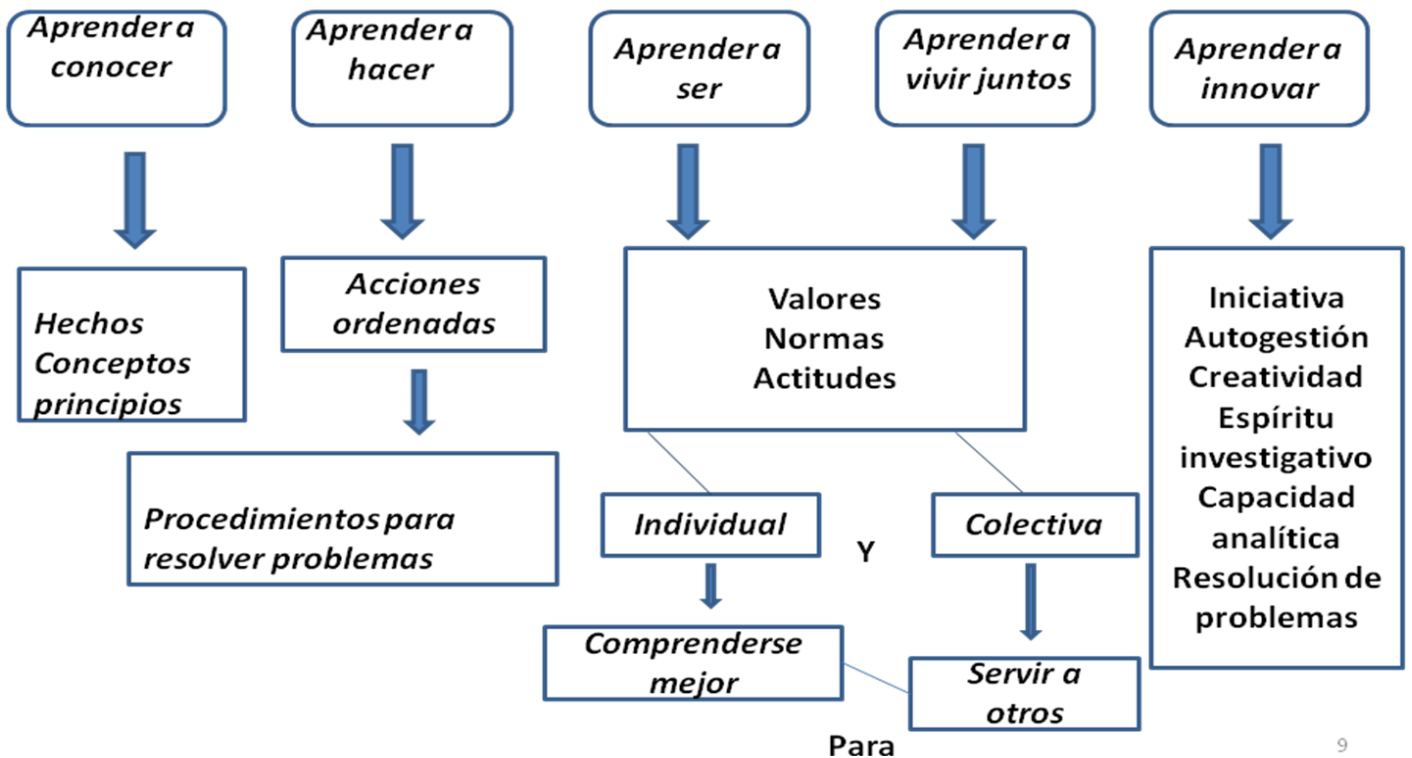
Aprender a conocer

Aprender a hacer

Aprender a ser

Aprender a vivir juntos

Aprender a innovar

Hechos
Conceptos
principios

Acciones ordenadas

Procedimientos para resolver problemas

Valores
Normas
Actitudes

Individual

Y

Colectiva

Comprenderse mejor

Servir a otros

Para

Iniciativa
Autogestión
Creatividad
Espíritu investigativo
Capacidad analítica
Resolución de problemas

9